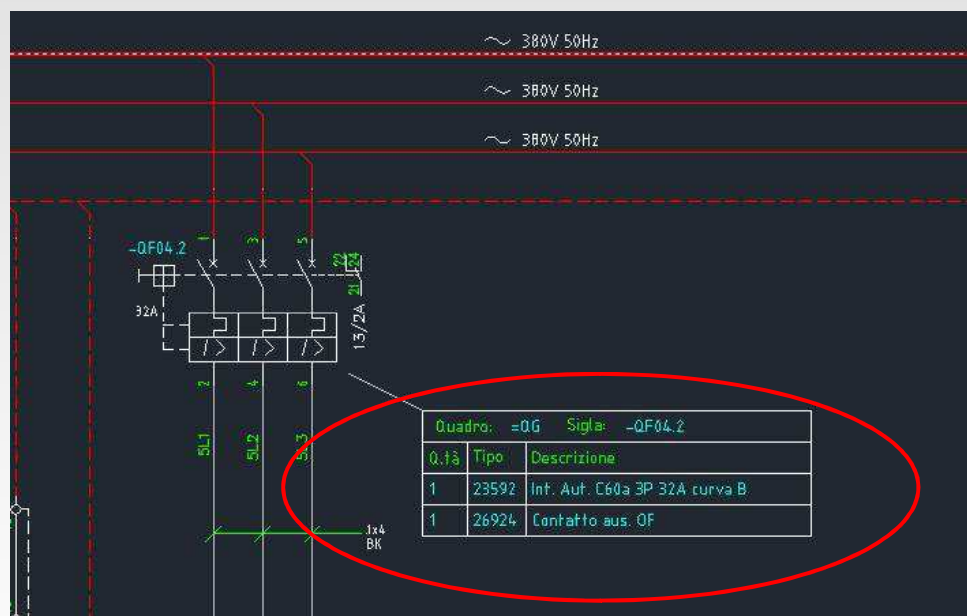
~ 380V 50Hz

~ 380V 50Hz

~ 380V 50Hz

-QF04.2

1 3 5

22 24 21

32A

13/2A

2 4 6

5L1 5L2 5L3

1x4 BK

Quadro: =QG Sigla: -QF04.2

| Q.tà | Tipo | Descrizione |
|---|---|---|
| 1 | 23592 | Int. Aut. C60a 3P 32A curva B |
| 1 | 26924 | Contatto aus. OF |